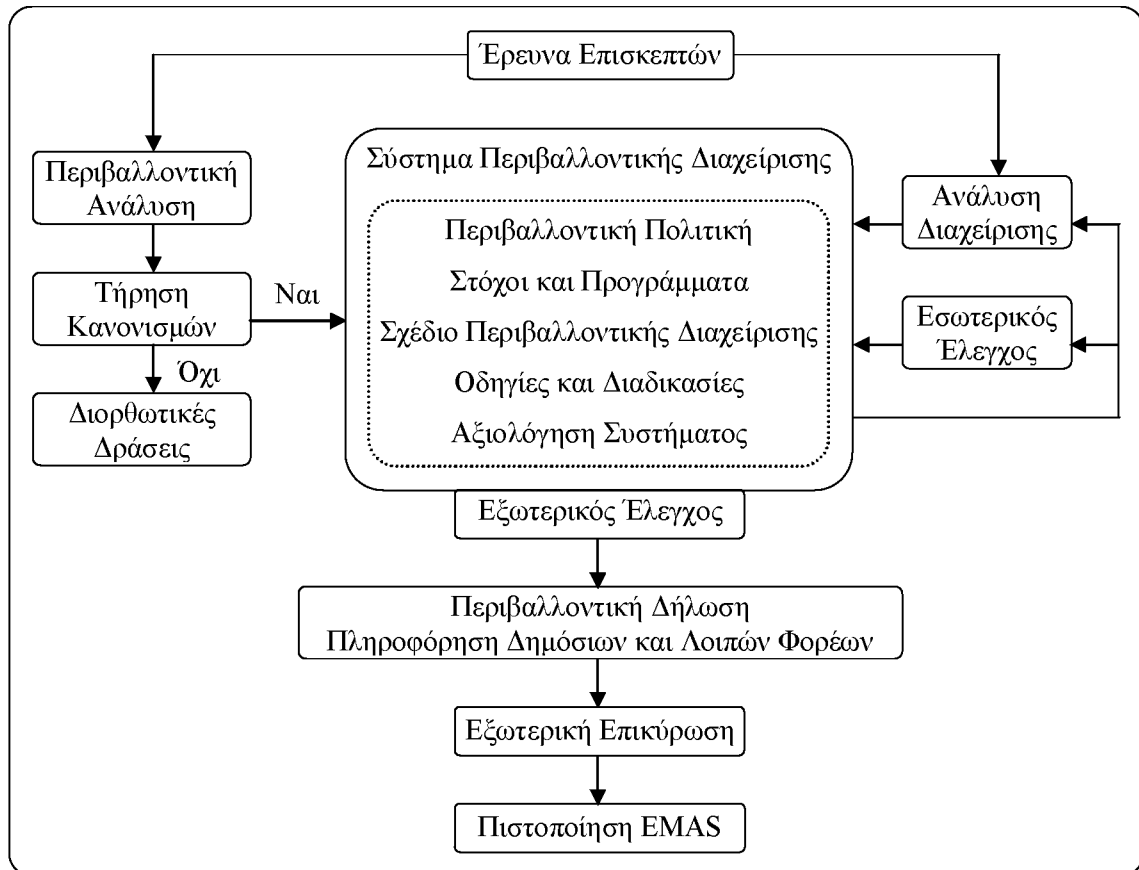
Έρευνα Επισκεπτών

Περιβαλλοντική Ανάλυση

Τήρηση Κανονισμών

Ναι

Όχι

Διορθωτικές Δράσεις

Σύστημα Περιβαλλοντικής Διαχείρισης

Περιβαλλοντική Πολιτική

Στόχοι και Προγράμματα

Σχέδιο Περιβαλλοντικής Διαχείρισης

Οδηγίες και Διαδικασίες

Αξιολόγηση Συστήματος

Ανάλυση Διαχείρισης

Εσωτερικός Έλεγχος

Εξωτερικός Έλεγχος

Περιβαλλοντική Δήλωση
Πληροφόρηση Δημόσιων και Λοιπών Φορέων

Εξωτερική Επικύρωση

Πιστοποίηση EMAS